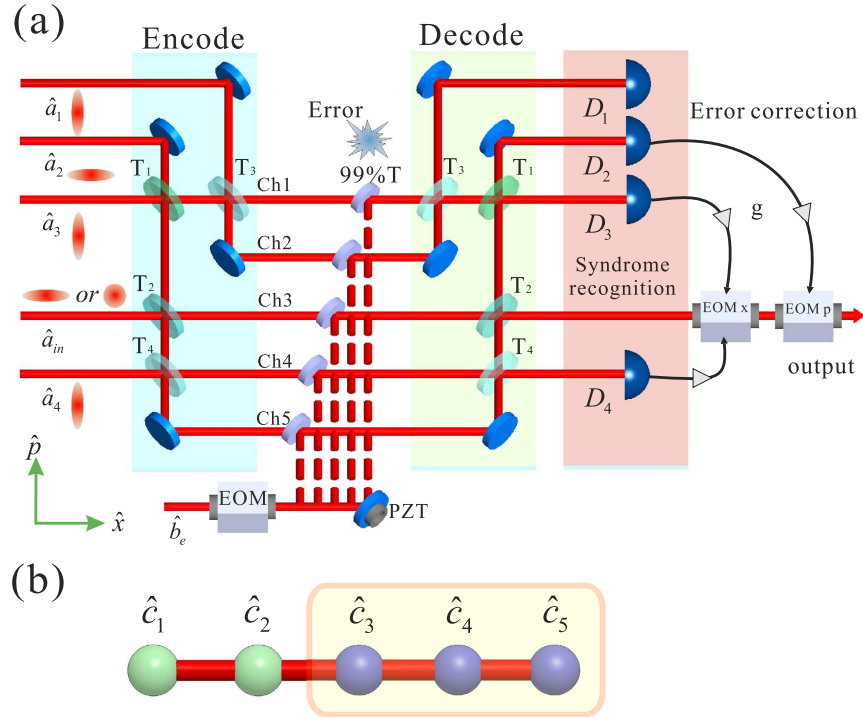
(a)

Encode

Decode

Error

99%T

Error correction

$\hat{a}_1$

$\hat{a}_2$

$\hat{a}_3$

or

$\hat{a}_{in}$

$\hat{a}_4$

T$_1$

T$_3$

T$_2$

T$_4$

Ch1

Ch2

Ch3

Ch4

Ch5

T$_3$

T$_1$

T$_2$

T$_4$

$D_1$

$D_2$

$D_3$

$D_4$

g

Syndrome recognition

EOM x

EOM p

output

$\hat{p}$

$\hat{x}$

EOM

$\hat{b}_e$

PZT

(b)

$\hat{c}_1$

$\hat{c}_2$

$\hat{c}_3$

$\hat{c}_4$

$\hat{c}_5$